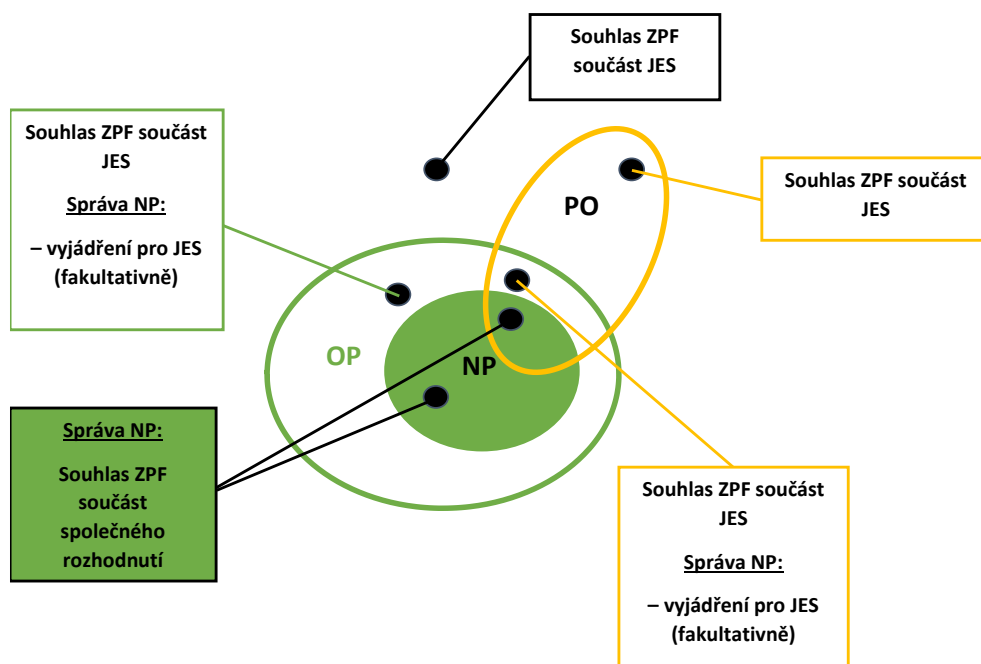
Souhlas ZPF součást JES

Souhlas ZPF součást JES

Správa NP:

– vyjádření pro JES (fakultativně)

PO

Souhlas ZPF součást JES

OP

NP

Správa NP:

Souhlas ZPF součást společného rozhodnutí

Souhlas ZPF součást JES

Správa NP:

– vyjádření pro JES (fakultativně)